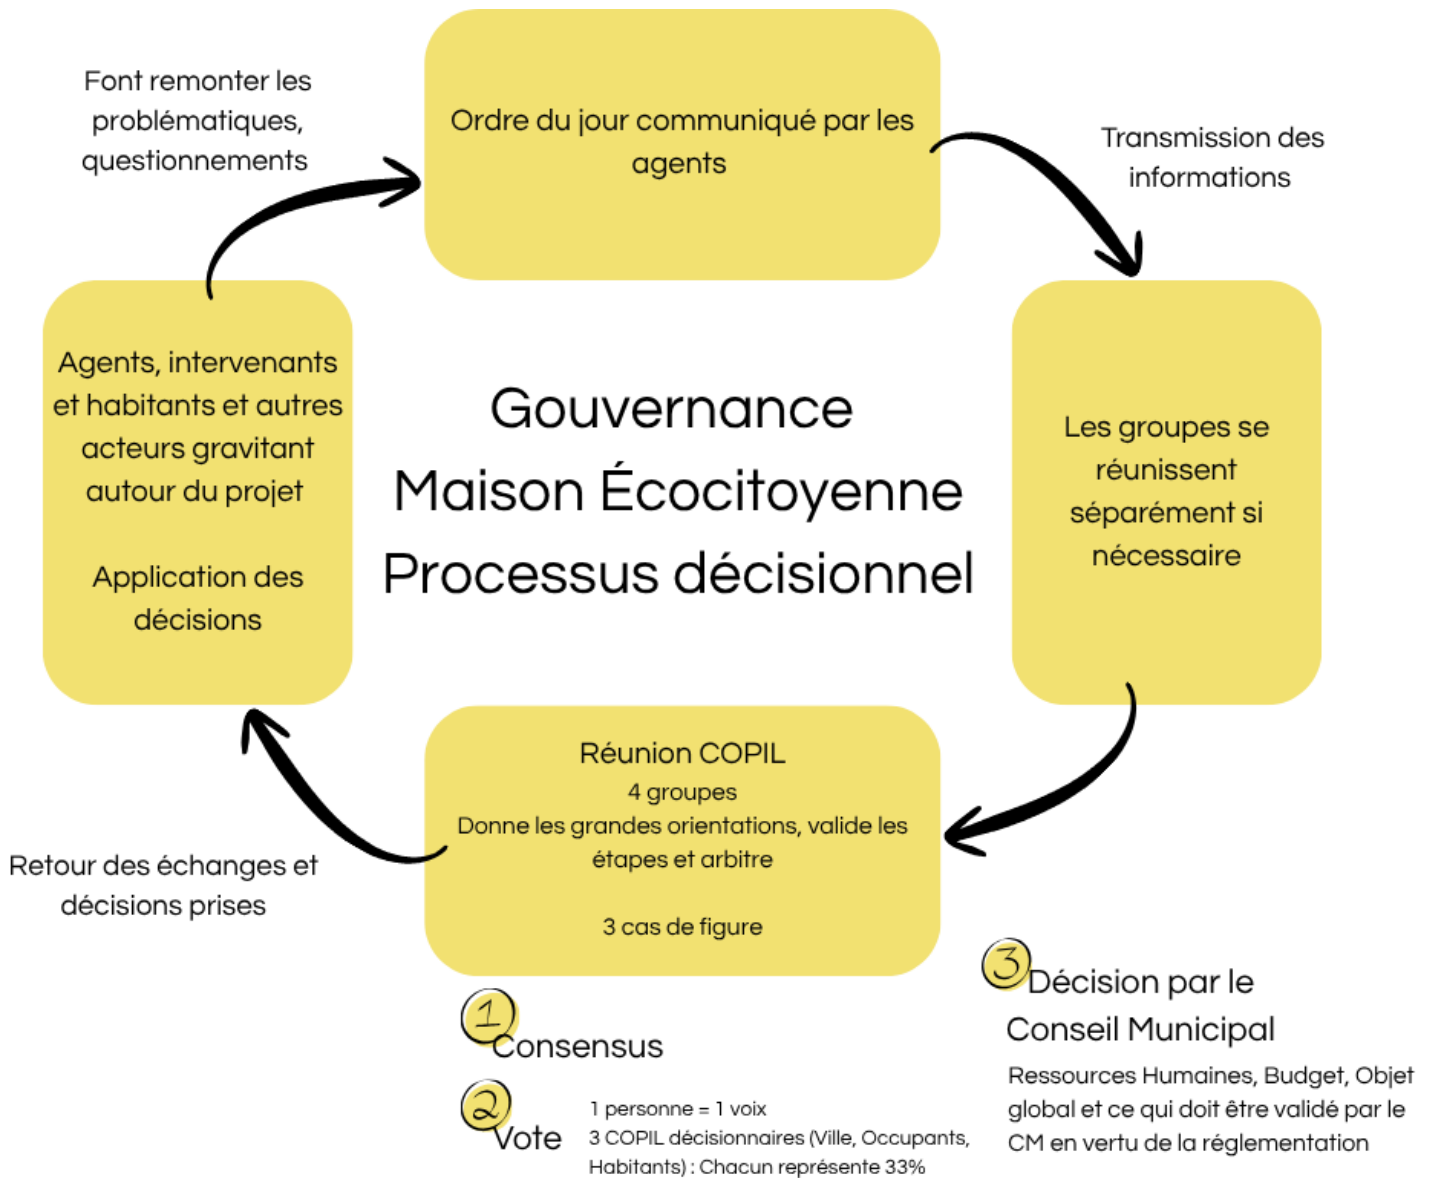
Font remonter les problématiques, questionnements

Ordre du jour communiqué par les agents

Transmission des informations

Agents, intervenants et habitants et autres acteurs gravitant autour du projet

Application des décisions

Gouvernance
Maison Écocitoyenne
Processus décisionnel

Les groupes se réunissent séparément si nécessaire

Réunion COPIL
4 groupes
Donne les grandes orientations, valide les étapes et arbitre

3 cas de figure

Retour des échanges et décisions prises

1 Consensus

2 Vote

1 personne = 1 voix
3 COPIL décisionnaires (Ville, Occupants, Habitants) : Chacun représente 33%

3 Décision par le Conseil Municipal

Ressources Humaines, Budget, Objet global et ce qui doit être validé par le CM en vertu de la réglementation